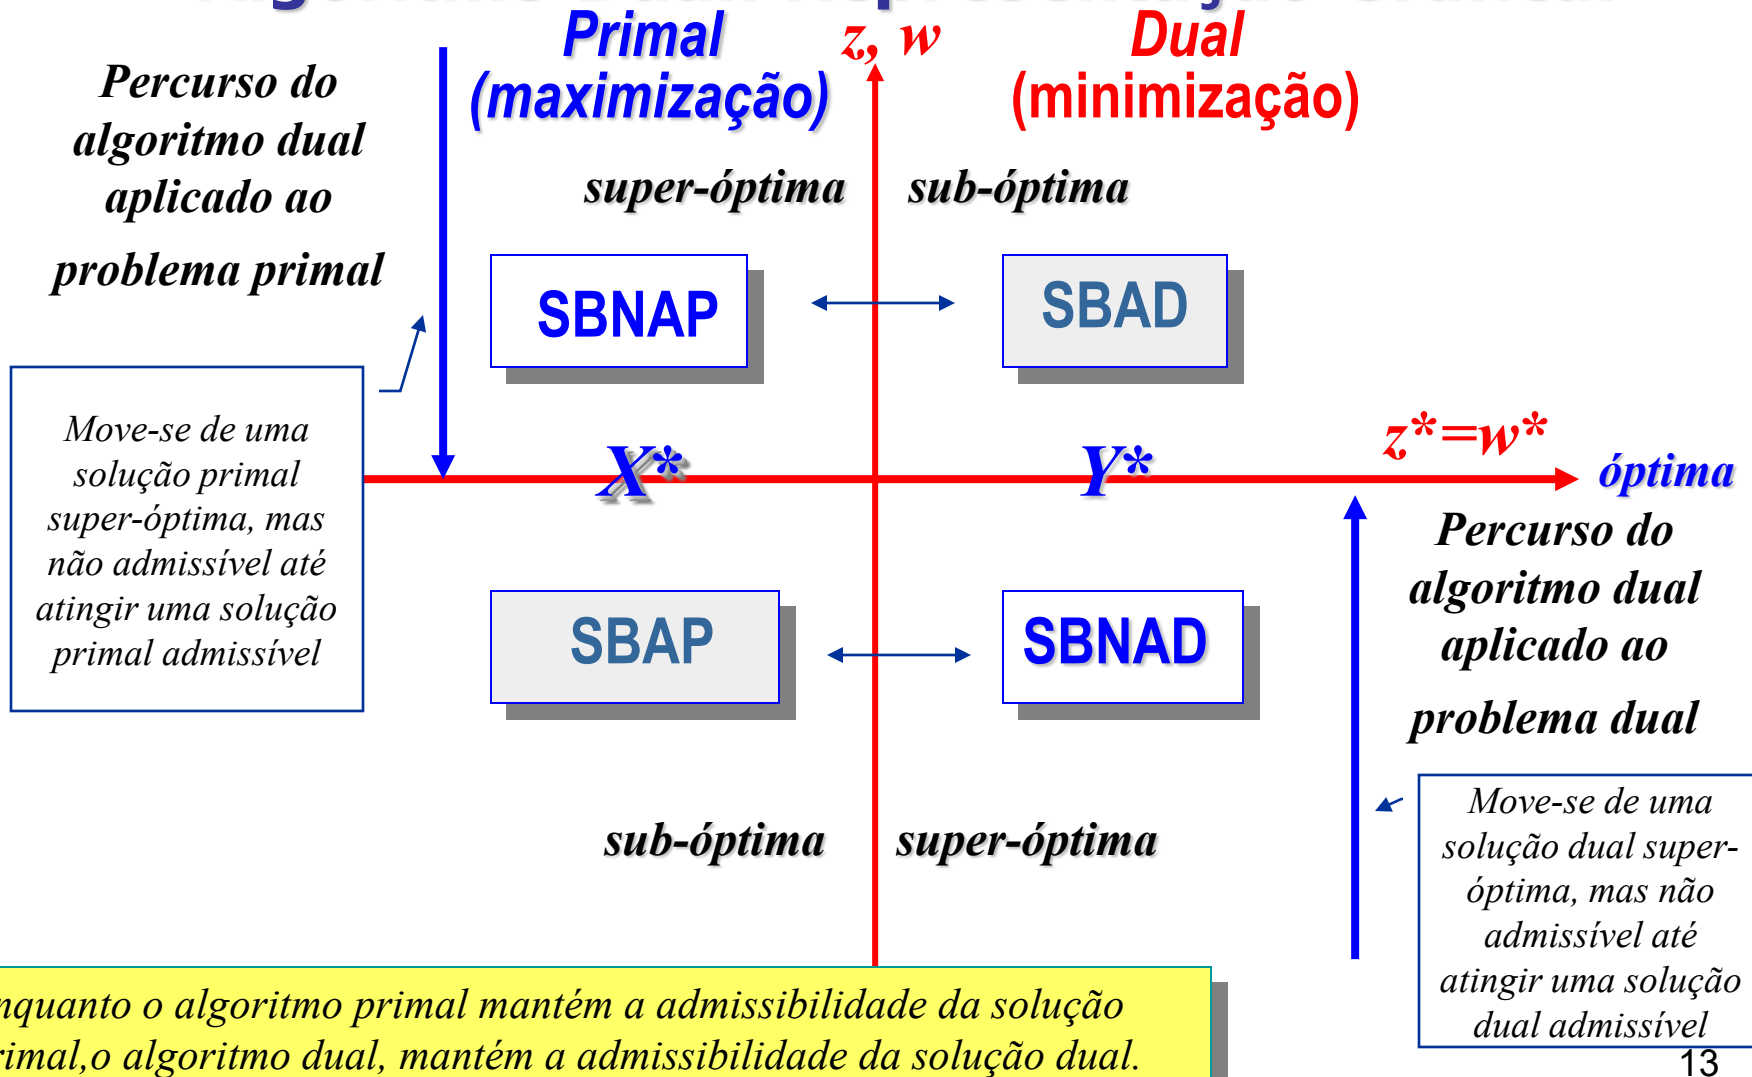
Primal (maximização)

z, w

Dual (minimização)

Percurso do algoritmo dual aplicado ao problema primal

super-óptima

sub-óptima

SBNAP

SBAD

Move-se de uma solução primal super-óptima, mas não admissível até atingir uma solução primal admissível

X*

Y*

z*=w*

óptima

Percurso do algoritmo dual aplicado ao problema dual

SBAP

SBNAD

sub-óptima

super-óptima

Move-se de uma solução dual super-óptima, mas não admissível até atingir uma solução dual admissível

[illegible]nquanto o algoritmo primal mantém a admissibilidade da solução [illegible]rimal,o algoritmo dual, mantém a admissibilidade da solução dual.

13